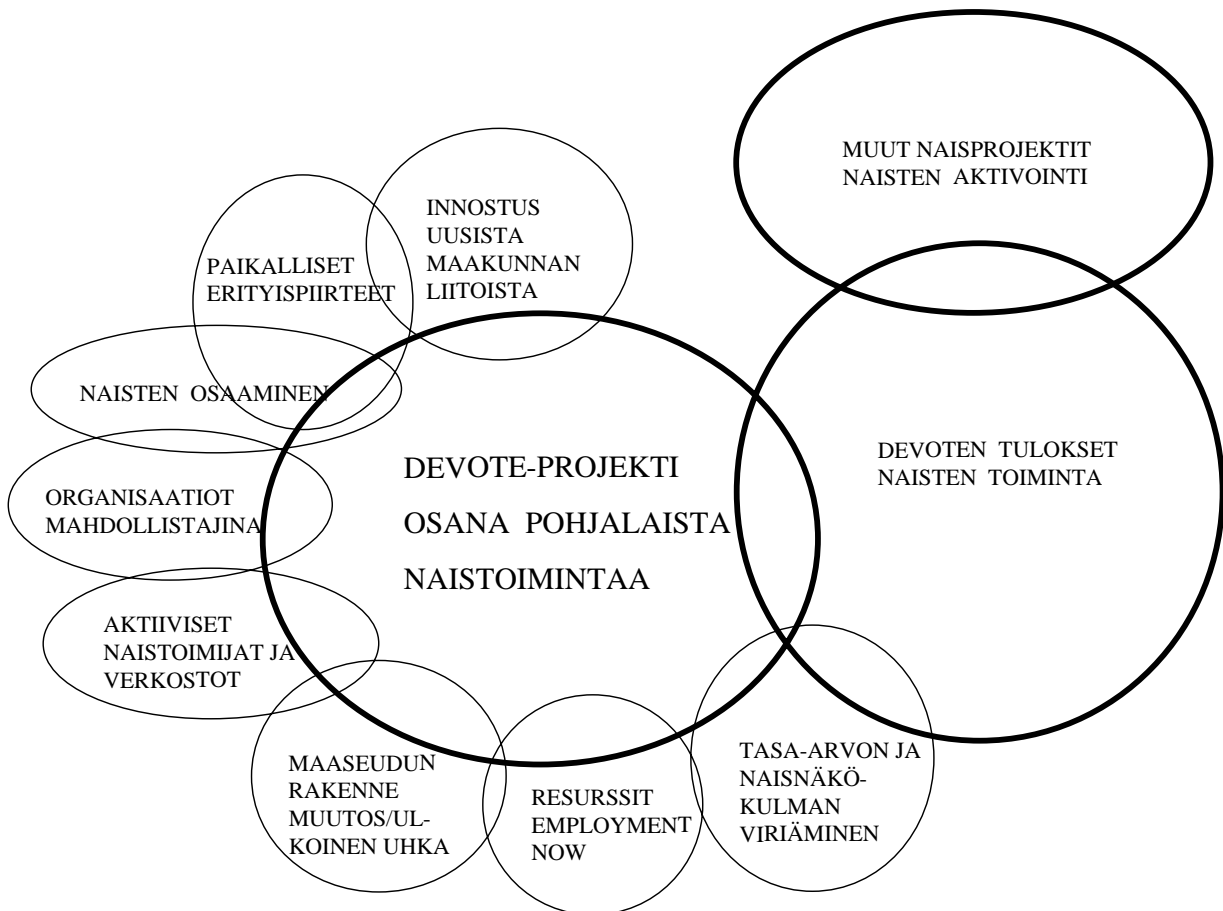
MUUT NAISPROJEKTIT NAISTEN AKTIVOINTI

INNOSTUS UUSISTA MAAKUNNAN LIITOISTA

PAIKALLISET ERITYISPIIRTEET

NAISTEN OSAAMINEN

DEVOTE-PROJEKTI OSANA POHJALAISTA NAISTOIMINTAA

DEVOTEN TULOKSET NAISTEN TOIMINTA

ORGANISAATIOT MAHDOLLISTAJINA

AKTIIVISET NAISTOIMIJAT JA VERKOSTOT

MAASEUDUN RAKENNE MUUTOS/ULKOINEN UHKA

RESURSSIT EMPLOYMENT NOW

TASA-ARVON JA NAISNÄKÖKULMAN VIRIÄMINEN